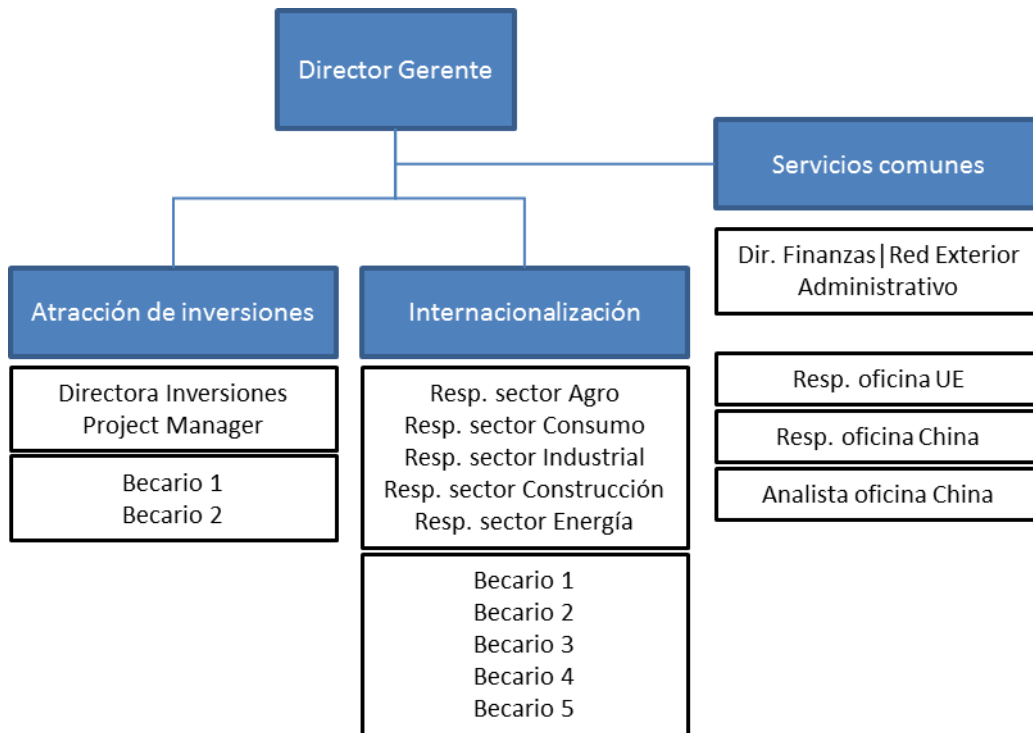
Director Gerente

Servicios comunes

Dir. Finanzas|Red Exterior
Administrativo

Resp. oficina UE

Resp. oficina China

Analista oficina China

Atracción de inversiones

Directora Inversiones
Project Manager

Becario 1
Becario 2

Internacionalización

Resp. sector Agro
Resp. sector Consumo
Resp. sector Industrial
Resp. sector Construcción
Resp. sector Energía

Becario 1
Becario 2
Becario 3
Becario 4
Becario 5